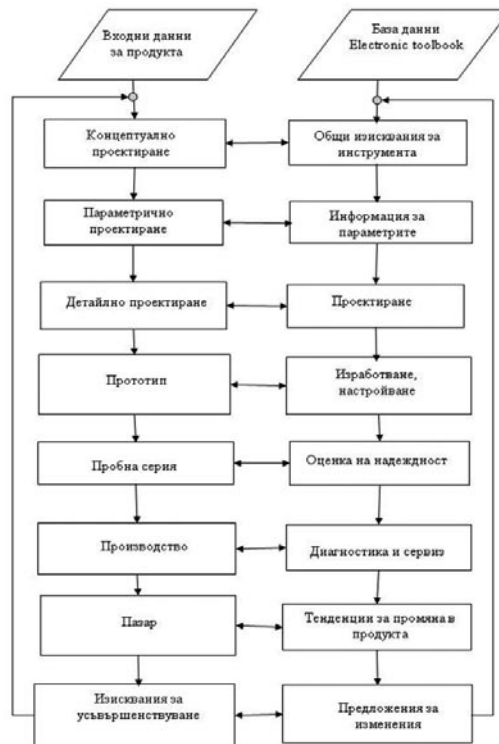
Входни данни за продукта

База данни Electronic toolbook

Концептуално проектиране

Общи изисквания за инструмента

Параметрично проектиране

Информация за параметрите

Детайлно проектиране

Проектиране

Прототип

Изработване, настройване

Пробна серия

Оценка на надеждност

Производство

Диагностика и сервиз

Пазар

Тенденции за промяна в продукта

Изисквания за усъвършенстване

Предложения за изменения